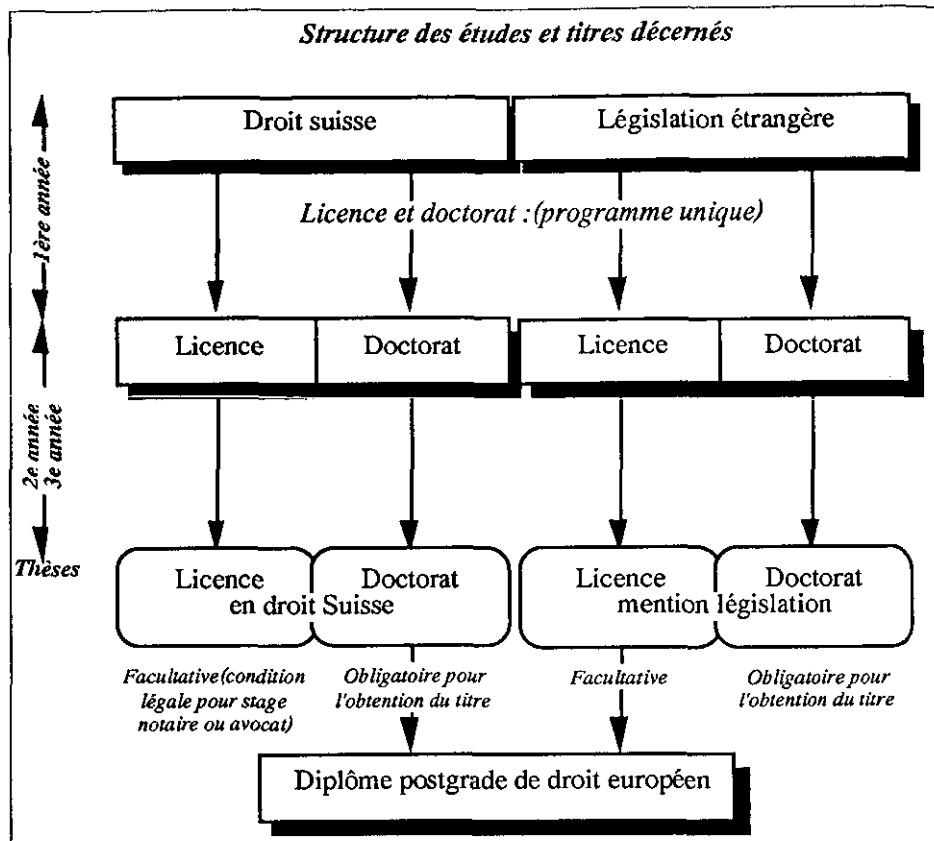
Structure des études et titres décernés

1ère année

Droit suisse

Législation étrangère

Licence et doctorat :(programme unique)

Licence

Doctorat

Licence

Doctorat

2e année
3e année

Thèses

Licence en droit Suisse

Doctorat

Licence mention législation

Doctorat

Facultative(condition légale pour stage notaire ou avocat)

Obligatoire pour l'obtention du titre

Facultative

Obligatoire pour l'obtention du titre

Diplôme postgrade de droit européen